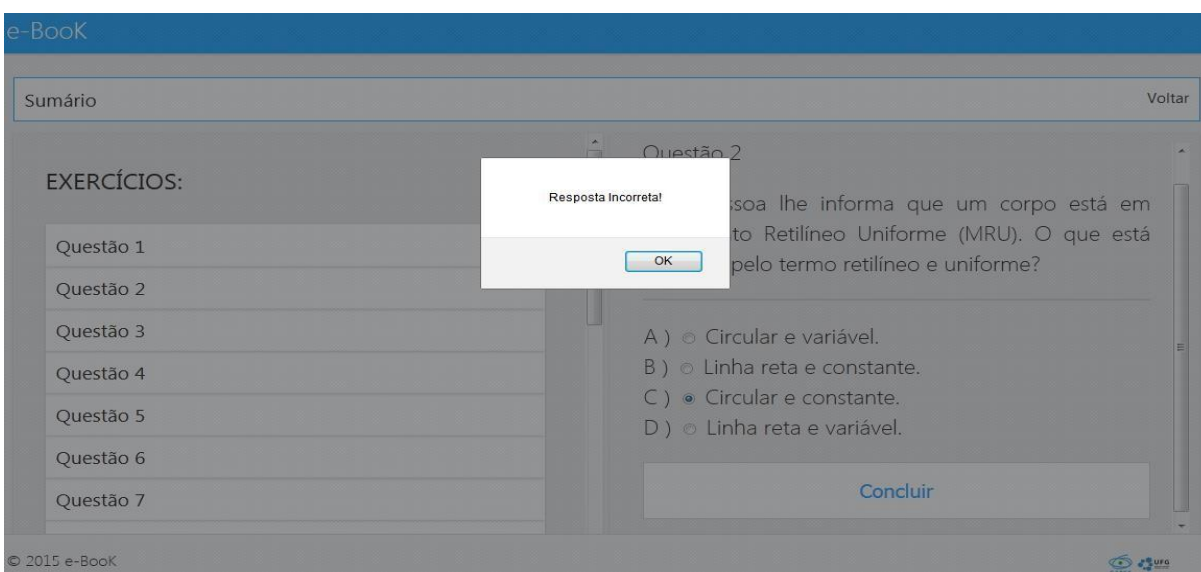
e-BooK

Sumário

Voltar

EXERCÍCIOS:

Questão 1

Questão 2

Questão 3

Questão 4

Questão 5

Questão 6

Questão 7

Questão 2

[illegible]ssoa lhe informa que um corpo está em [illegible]to Retilíneo Uniforme (MRU). O que está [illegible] pelo termo retilíneo e uniforme?

Resposta Incorreta!

OK

A ) Circular e variável.
B ) Linha reta e constante.
C ) Circular e constante.
D ) Linha reta e variável.

Concluir

© 2015 e-BooK

UFG